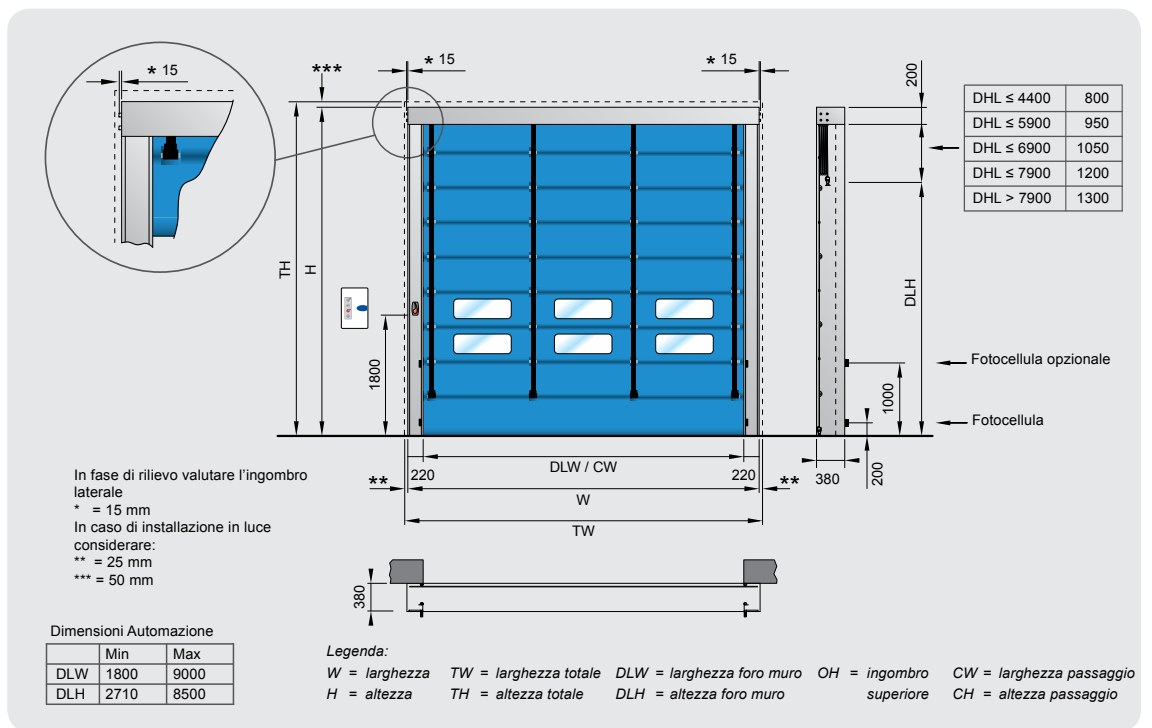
* 15

***

* 15

* 15

200

| DHL ≤ 4400 | 800 |
|---|---|
| DHL ≤ 5900 | 950 |
| DHL ≤ 6900 | 1050 |
| DHL ≤ 7900 | 1200 |
| DHL > 7900 | 1300 |

TH

H

DLH

1800

Fotocellula opzionale

1000

Fotocellula

220

DLW / CW

220

**

**

W

380

200

TW

In fase di rilievo valutare l'ingombro laterale
* = 15 mm
In caso di installazione in luce considerare:
** = 25 mm
*** = 50 mm

380

Dimensioni Automazione

| | Min | Max |
|---|---|---|
| DLW | 1800 | 9000 |
| DLH | 2710 | 8500 |

Legenda:
W = larghezza TW = larghezza totale DLW = larghezza foro muro OH = ingombro superiore CW = larghezza passaggio
H = altezza TH = altezza totale DLH = altezza foro muro CH = altezza passaggio